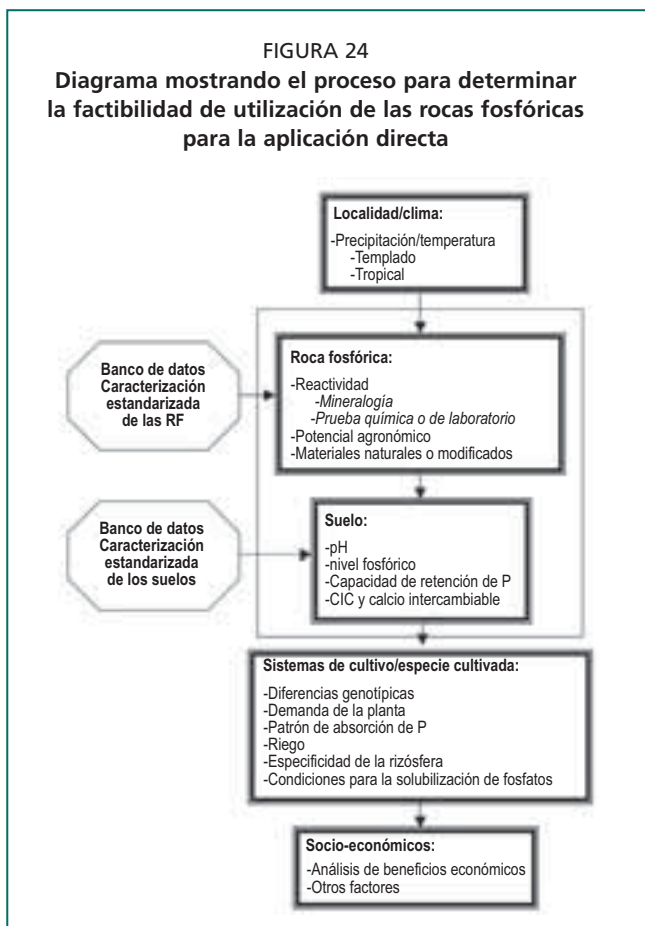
FIGURA 24

**Diagrama mostrando el proceso para determinar la factibilidad de utilización de las rocas fosfóricas para la aplicación directa**

**Localidad/clima:**
-Precipitación/temperatura
-Templado
-Tropical

**Banco de datos Caracterización estandarizada de las RF**

**Roca fosfórica:**
-Reactividad
*-Mineralogía*
*-Prueba química o de laboratorio*
-Potencial agronómico
-Materiales naturales o modificados

**Banco de datos Caracterización estandarizada de los suelos**

**Suelo:**
-pH
-nivel fosfórico
-Capacidad de retención de P
-CIC y calcio intercambiable

**Sistemas de cultivo/especie cultivada:**
-Diferencias genotípicas
-Demanda de la planta
-Patrón de absorción de P
-Riego
-Especificidad de la rizósfera
-Condiciones para la solubilización de fosfatos

**Socio-económicos:**
-Análisis de beneficios económicos
-Otros factores